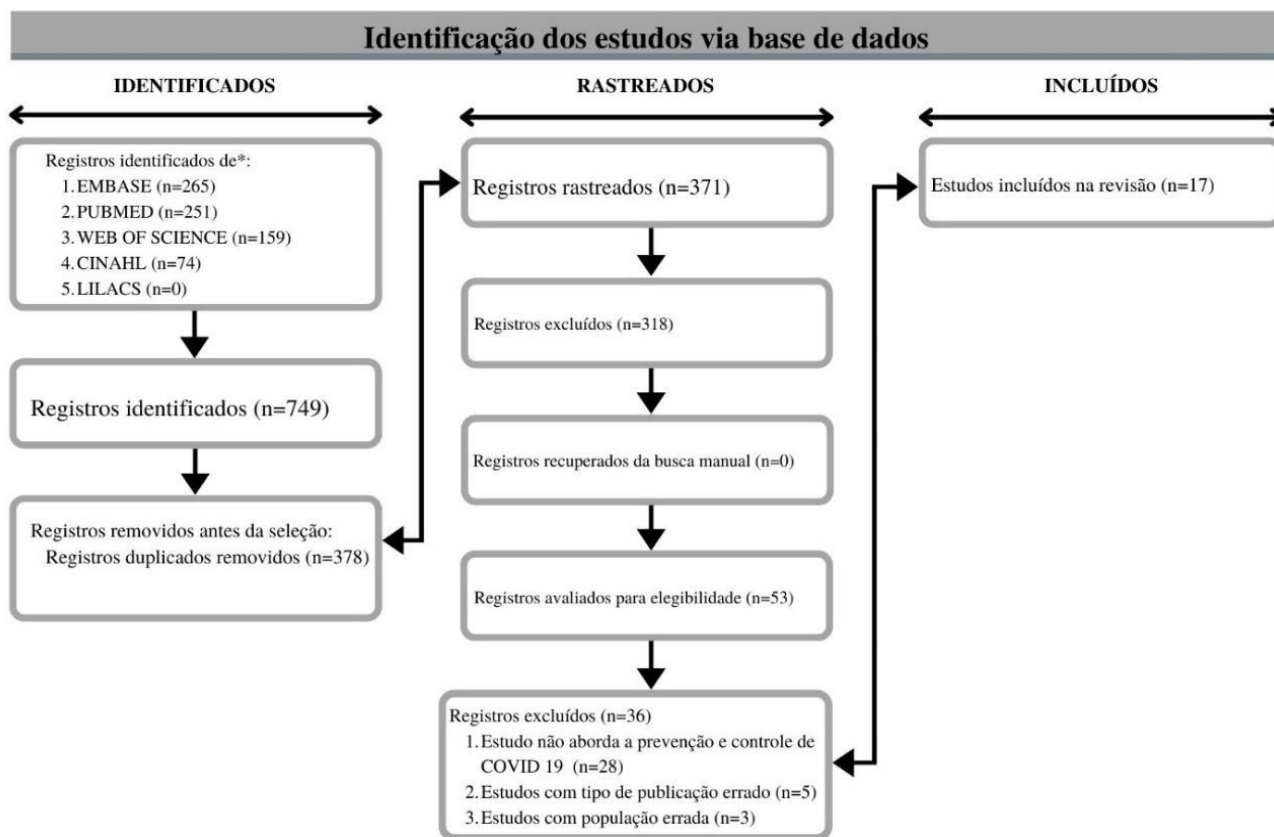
Identificação dos estudos via base de dados

IDENTIFICADOS

RASTREADOS

INCLUÍDOS

Registros identificados de*:
1. EMBASE (n=265)
2. PUBMED (n=251)
3. WEB OF SCIENCE (n=159)
4. CINAHL (n=74)
5. LILACS (n=0)

Registros identificados (n=749)

Registros removidos antes da seleção:
Registros duplicados removidos (n=378)

Registros rastreados (n=371)

Registros excluídos (n=318)

Registros recuperados da busca manual (n=0)

Registros avaliados para elegibilidade (n=53)

Registros excluídos (n=36)
1. Estudo não aborda a prevenção e controle de COVID 19 (n=28)
2. Estudos com tipo de publicação errado (n=5)
3. Estudos com população errada (n=3)

Estudos incluídos na revisão (n=17)